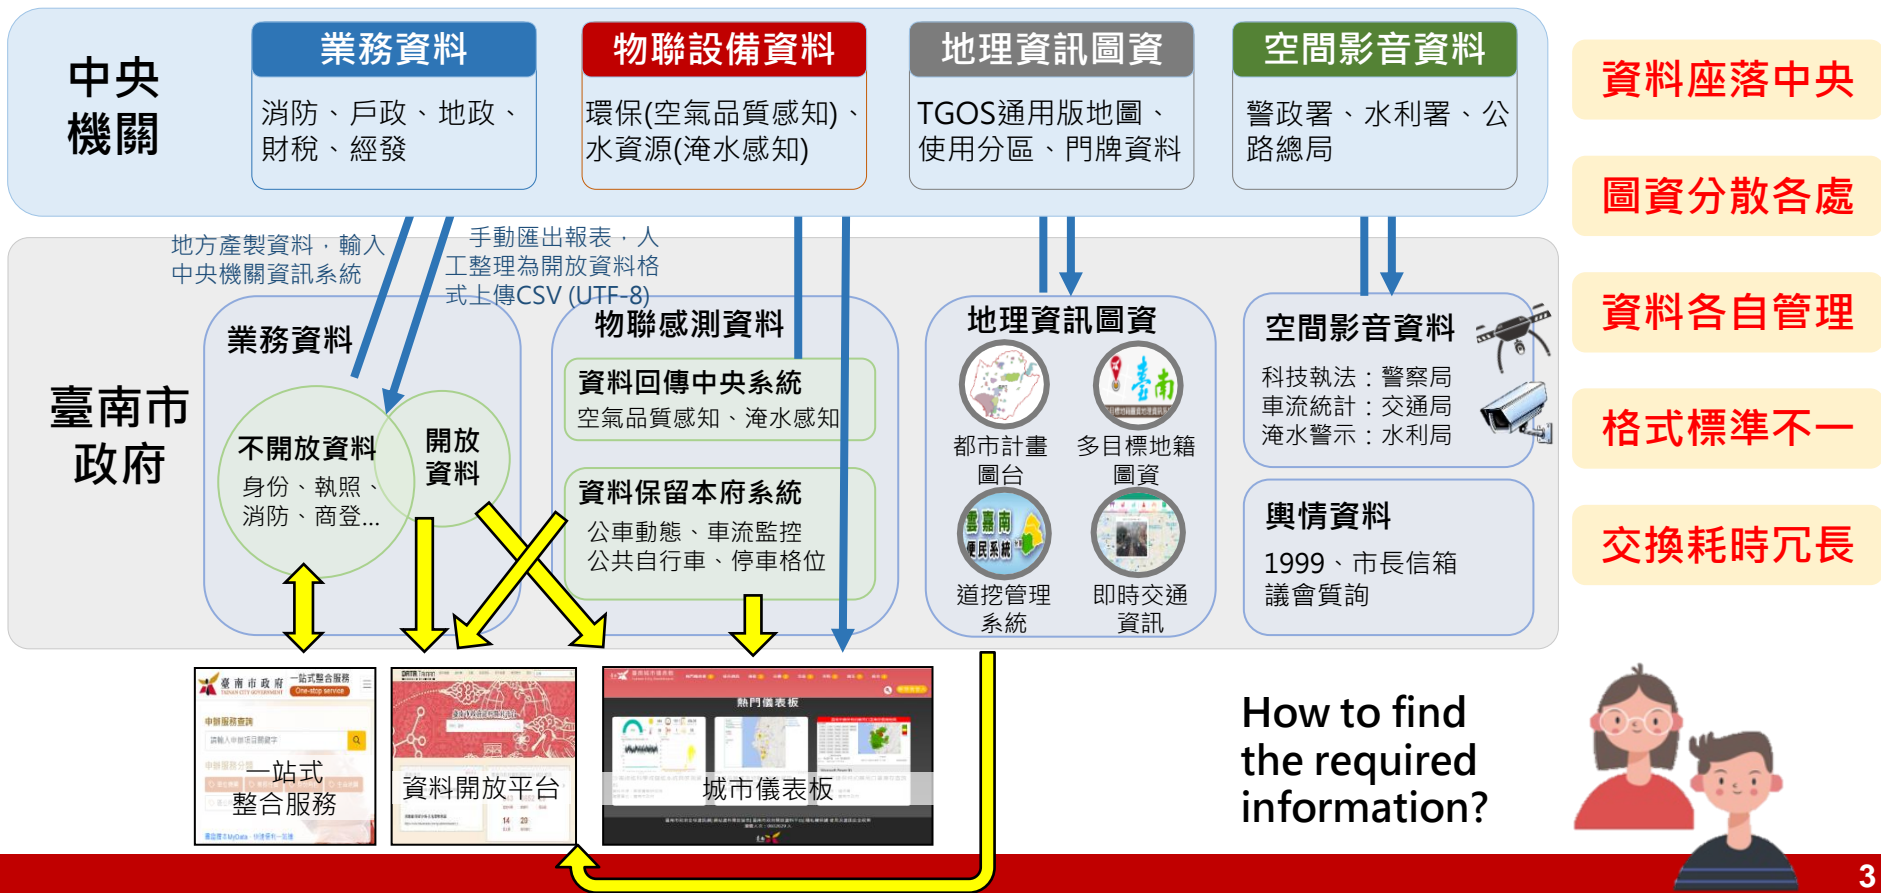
中央機關

業務資料
消防、戶政、地政、財稅、經發

物聯設備資料
環保(空氣品質感知)、水資源(淹水感知)

地理資訊圖資
TGOS通用版地圖、使用分區、門牌資料

空間影音資料
警政署、水利署、公路總局

資料座落中央
圖資分散各處
資料各自管理
格式標準不一
交換耗時冗長

地方產製資料，輸入中央機關資訊系統

手動匯出報表，人工整理為開放資料格式上傳CSV (UTF-8)

臺南市政府

業務資料
不開放資料
身份、執照、消防、商登...
開放資料

物聯感測資料
資料回傳中央系統
空氣品質感知、淹水感知
資料保留本府系統
公車動態、車流監控
公共自行車、停車格位

地理資訊圖資
都市計畫圖台
多目標地籍圖資
道挖管理系統
即時交通資訊

空間影音資料
科技執法：警察局
車流統計：交通局
淹水警示：水利局

輿情資料
1999、市長信箱
議會質詢

一站式整合服務
資料開放平台
城市儀表板

How to find the required information?

3